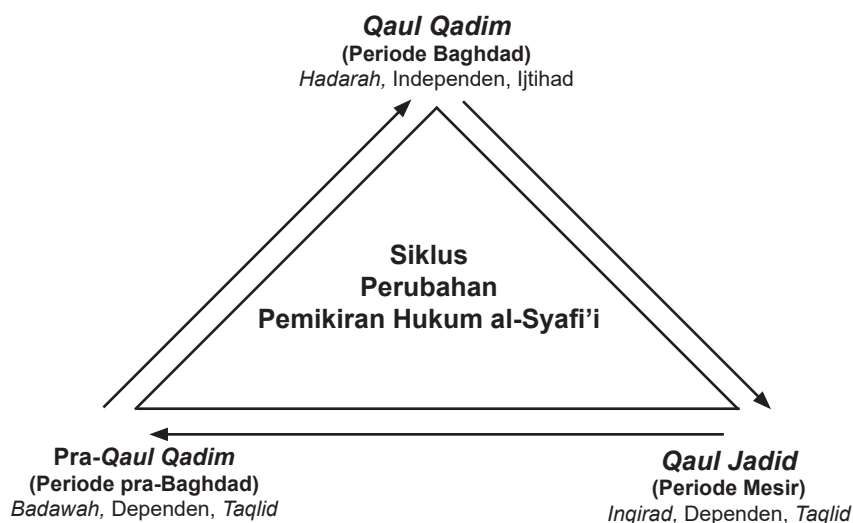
*Qaul Qadim*
**(Periode Baghdad)**
*Hadarah,* Independen, Ijtihad

**Siklus
Perubahan
Pemikiran Hukum al-Syafi'i**

Pra-*Qaul Qadim*
**(Periode pra-Baghdad)**
*Badawah,* Dependen, *Taqlid*

*Qaul Jadid*
**(Periode Mesir)**
*Inqirad,* Dependen, *Taqlid*